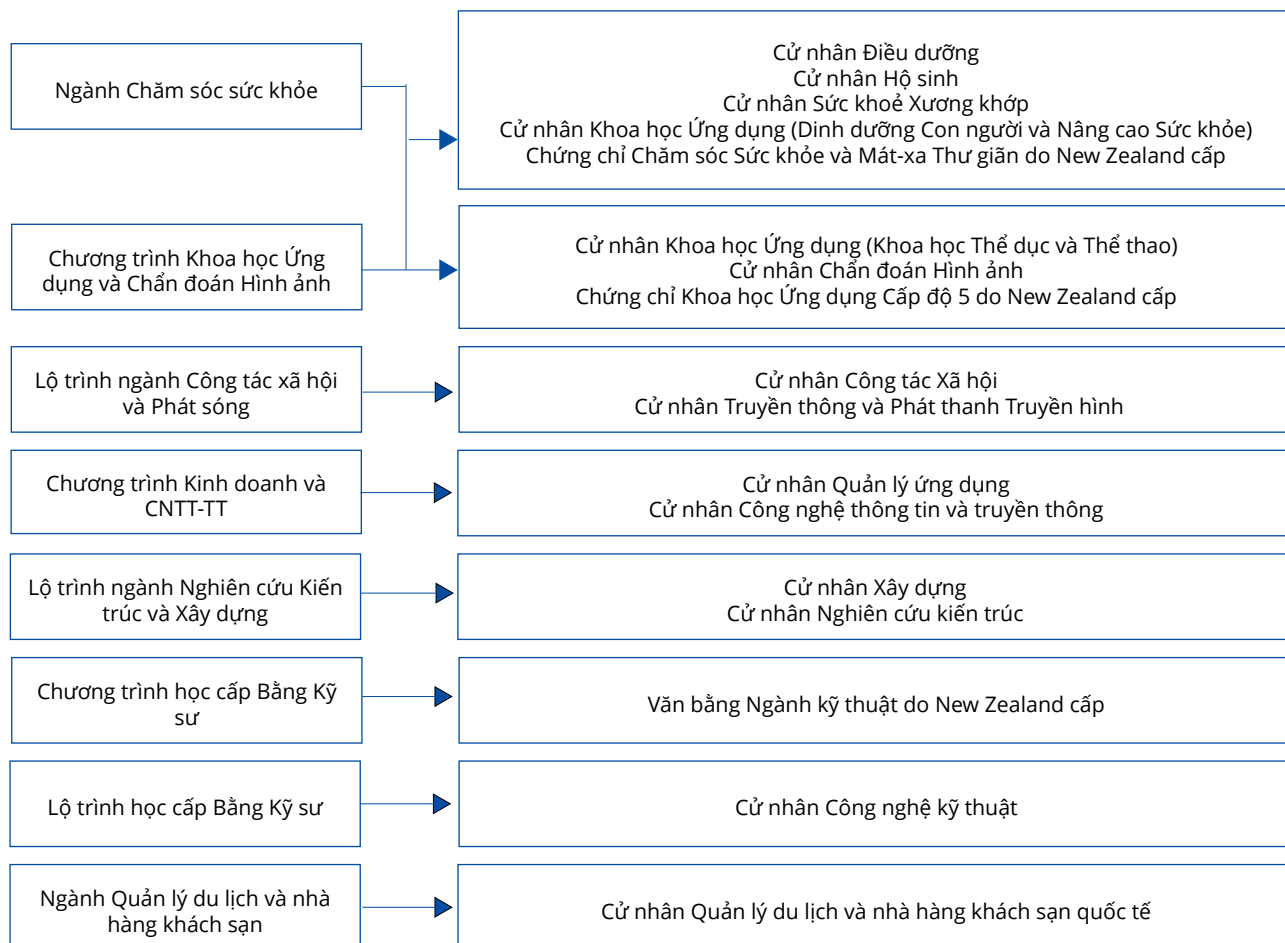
Ngành Chăm sóc sức khỏe

Chương trình Khoa học Ứng dụng và Chẩn đoán Hình ảnh

Cử nhân Điều dưỡng
Cử nhân Hộ sinh
Cử nhân Sức khoẻ Xương khớp
Cử nhân Khoa học Ứng dụng (Dinh dưỡng Con người và Nâng cao Sức khỏe)
Chứng chỉ Chăm sóc Sức khỏe và Mát-xa Thư giãn do New Zealand cấp

Cử nhân Khoa học Ứng dụng (Khoa học Thể dục và Thể thao)
Cử nhân Chẩn đoán Hình ảnh
Chứng chỉ Khoa học Ứng dụng Cấp độ 5 do New Zealand cấp

Lộ trình ngành Công tác xã hội và Phát sóng

Cử nhân Công tác Xã hội
Cử nhân Truyền thông và Phát thanh Truyền hình

Chương trình Kinh doanh và CNTT-TT

Cử nhân Quản lý ứng dụng
Cử nhân Công nghệ thông tin và truyền thông

Lộ trình ngành Nghiên cứu Kiến trúc và Xây dựng

Cử nhân Xây dựng
Cử nhân Nghiên cứu kiến trúc

Chương trình học cấp Bằng Kỹ sư

Văn bằng Ngành kỹ thuật do New Zealand cấp

Lộ trình học cấp Bằng Kỹ sư

Cử nhân Công nghệ kỹ thuật

Ngành Quản lý du lịch và nhà hàng khách sạn

Cử nhân Quản lý du lịch và nhà hàng khách sạn quốc tế